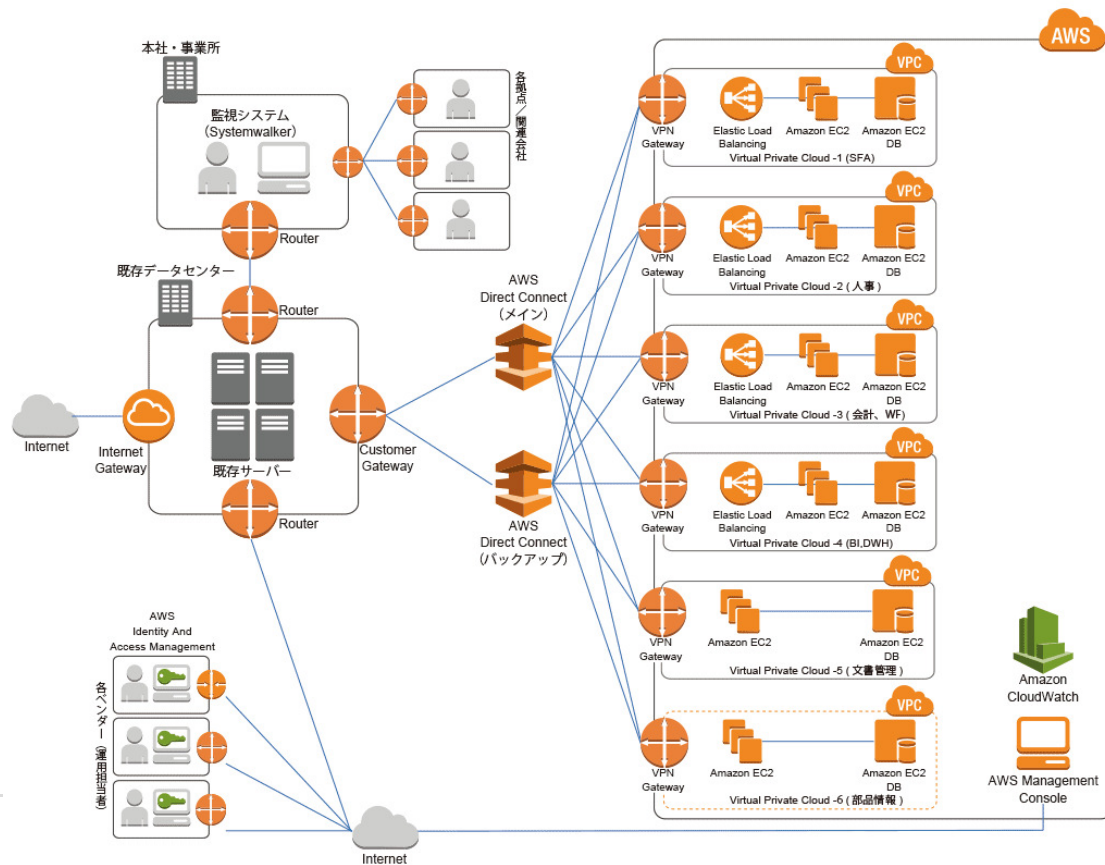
AWS

本社・事業所

監視システム
(Systemwalker)

Router

各拠点／関連会社

既存データセンター

Router

Internet

Internet Gateway

既存サーバー

Customer Gateway

Router

AWS Direct Connect
(メイン)

AWS Direct Connect
(バックアップ)

VPC

VPN Gateway
Elastic Load Balancing
Amazon EC2
Amazon EC2 DB
Virtual Private Cloud -1 (SFA)

VPC

VPN Gateway
Elastic Load Balancing
Amazon EC2
Amazon EC2 DB
Virtual Private Cloud -2 (人事)

VPC

VPN Gateway
Elastic Load Balancing
Amazon EC2
Amazon EC2 DB
Virtual Private Cloud -3 (会計、WF)

VPC

VPN Gateway
Elastic Load Balancing
Amazon EC2
Amazon EC2 DB
Virtual Private Cloud -4 (BI,DWH)

VPC

VPN Gateway
Amazon EC2
Amazon EC2 DB
Virtual Private Cloud -5 (文書管理)

VPC

VPN Gateway
Amazon EC2
Amazon EC2 DB
Virtual Private Cloud -6 (部品情報)

AWS
Identity And
Access Management

各ベンダー（運用担当者）

Amazon CloudWatch

AWS Management Console

Internet